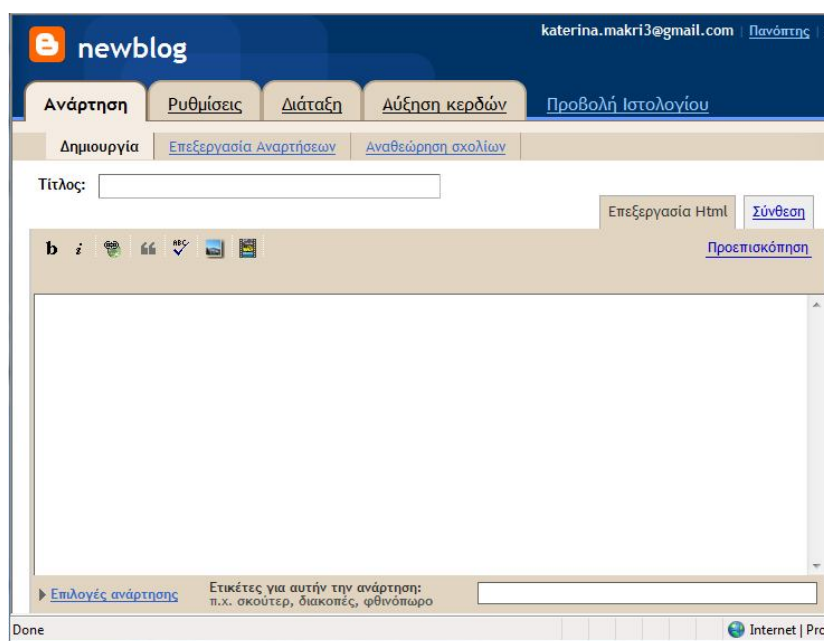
newblog

katerina.makri3@gmail.com | Πανόπτης |

Ανάρτηση Ρυθμίσεις Διάταξη Αύξηση κερδών Προβολή Ιστολογίου

Δημιουργία Επεξεργασία Αναρτήσεων Αναθεώρηση σχολίων

Τίτλος:

Επεξεργασία Html Σύνθεση

b i

Προεπισκόπηση

Επιλογές ανάρτησης

Ετικέτες για αυτήν την ανάρτηση:
π.χ. σκούτερ, διακοπές, φθινόπωρο

Done

Internet | Pro